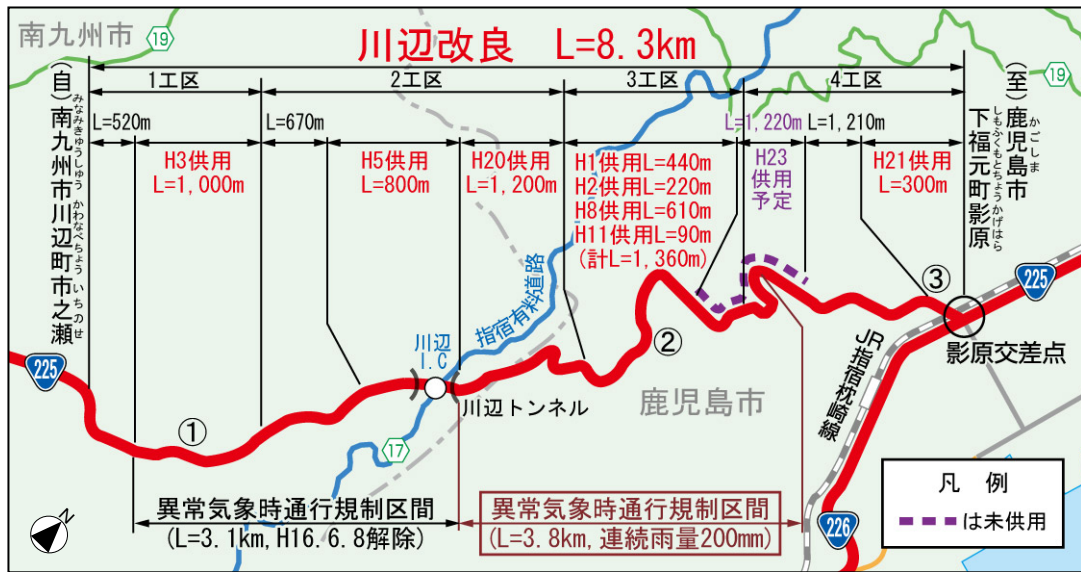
南九州市
19
川辺改良 L=8.3km
1工区
2工区
3工区
4工区
(自)南九州市川辺町市之瀬
みなみきゅうしゅう かわなべちょう いちのせ
(至)鹿児島市下福元町影原
かごしま しもふくもとちょうかげはら
19
L=520m
L=670m
L=1,220m
L=1,210m
H3供用 L=1,000m
H5供用 L=800m
H20供用 L=1,200m
H1供用L=440m
H2供用L=220m
H8供用L=610m
H11供用L=90m
(計L=1,360m)
H23 供用 予定
H21供用 L=300m
指宿有料道路
川辺 I.C
①
②
③
225
225
川辺トンネル
鹿児島市
影原交差点
JR指宿枕崎線
17
226
異常気象時通行規制区間
(L=3.1km, H16.6.8解除)
異常気象時通行規制区間
(L=3.8km, 連続雨量200mm)
凡 例
は未供用
N